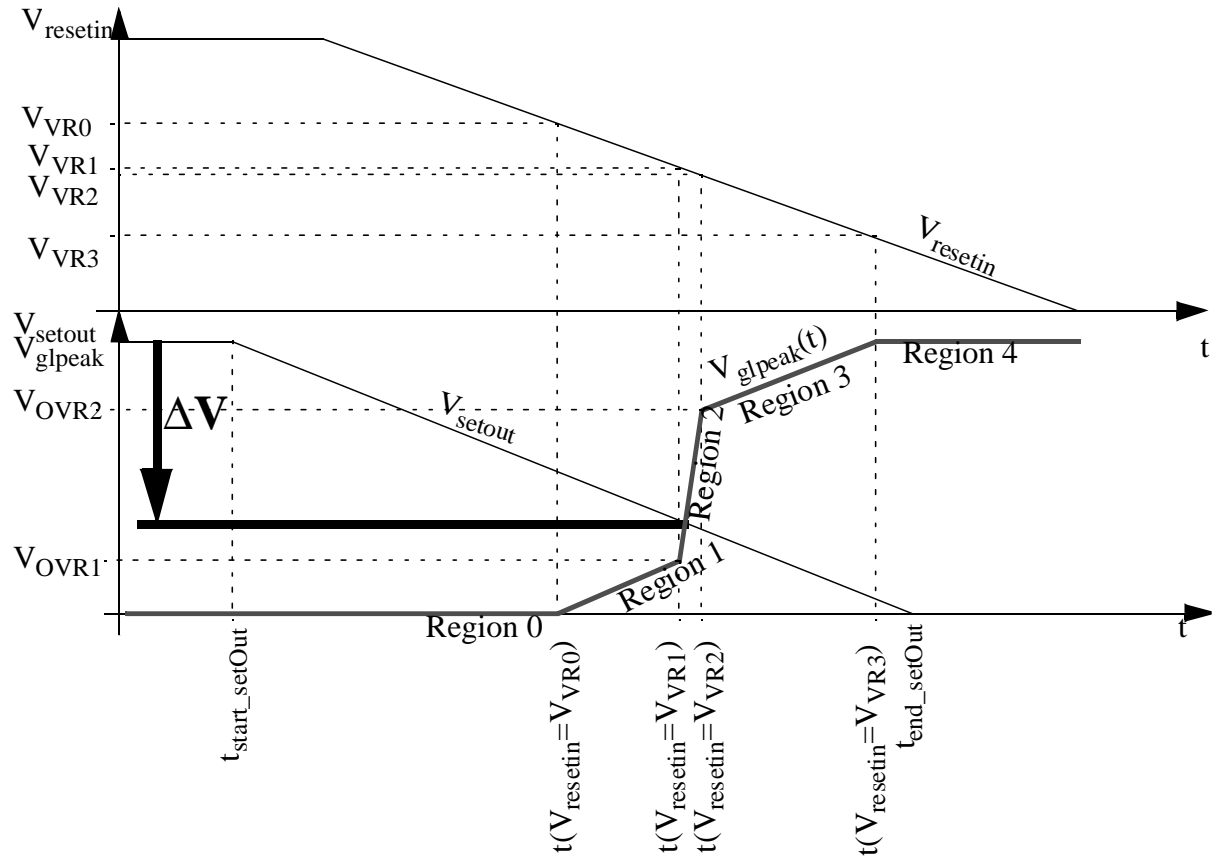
$V_{resetin}$

$V_{VR0}$

$V_{VR1}$

$V_{VR2}$

$V_{VR3}$

$V_{resetin}$

t

$V_{setout}$

$V_{glpeak}$

$V_{OVR2}$

$V_{OVR1}$

$\Delta V$

$V_{setout}$

$V_{glpeak}(t)$

Region 4

Region 3

Region 2

Region 1

Region 0

t

$t_{start\_setOut}$

$t(V_{resetin}=V_{VR0})$

$t(V_{resetin}=V_{VR1})$

$t(V_{resetin}=V_{VR2})$

$t(V_{resetin}=V_{VR3})$

$t_{end\_setOut}$